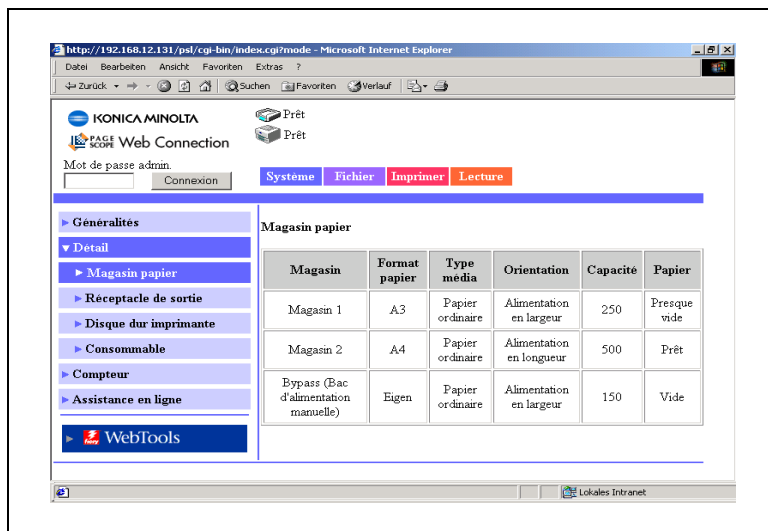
http://192.168.12.131/psl/cgi-bin/index.cgi?mode - Microsoft Internet Explorer

Datei Bearbeiten Ansicht Favoriten Extras ?

Zurück Suchen Favoriten Verlauf

KONICA MINOLTA

PAGE SCOPE Web Connection

Prêt

Prêt

Mot de passe admin.

Connexion

Système Fichier Imprimer Lecture

► Généralités
▼ Détail
► Magasin papier
► Réceptacle de sortie
► Disque dur imprimante
► Consommable
► Compteur
► Assistance en ligne

WebTools

Magasin papier

| Magasin | Format papier | Type média | Orientation | Capacité | Papier |
|---|---|---|---|---|---|
| Magasin 1 | A3 | Papier ordinaire | Alimentation en largeur | 250 | Presque vide |
| Magasin 2 | A4 | Papier ordinaire | Alimentation en longueur | 500 | Prêt |
| Bypass (Bac d'alimentation manuelle) | Eigen | Papier ordinaire | Alimentation en largeur | 150 | Vide |

Lokales Intranet